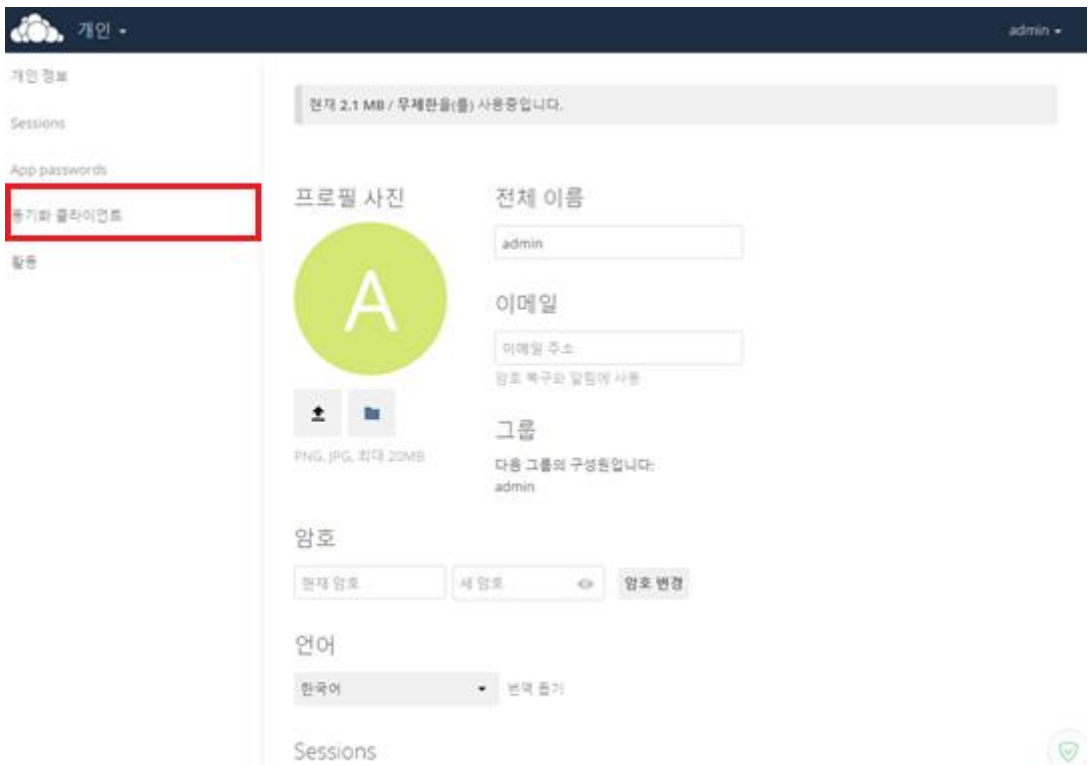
개인 ▾

admin ▾

개인 정보

Sessions

App passwords

동기화 클라이언트

활동

현재 2.1 MB / 무제한을(를) 사용중입니다.

프로필 사진

A

PNG, JPG, 최대 20MB

전체 이름

admin

이메일

이메일 주소

암호 복구와 알림에 사용

그룹

다음 그룹의 구성원입니다:
admin

암호

현재 암호

새 암호

암호 변경

언어

한국어

번역 돕기

Sessions